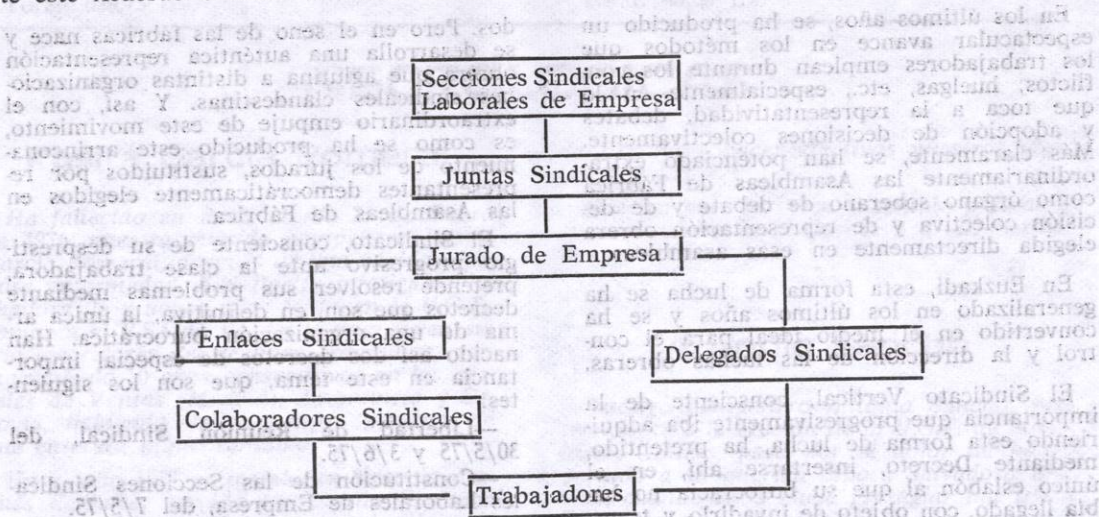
En los últimos años, se ha producido un espectacular avance en los métodos que los trabajadores emplean durante los conflictos, huelgas, etc., especialmente en lo que toca a la representatividad, debate y adopción de decisiones colectivamente. Más claramente, se han potenciado extraordinariamente las Asambleas de Fábrica como órgano soberano de debate y de decisión colectiva y de representación obrera elegida directamente en esas asambleas.

En Euzkadi, esta forma de lucha se ha generalizado en los últimos años y se ha convertido en el medio ideal para el control y la dirección de las luchas obreras.

El Sindicato Vertical, consciente de la importancia que progresivamente iba adquiriendo esta forma de lucha, ha pretendido, mediante Decreto, insertarse ahí, en el único eslabón al que su burocracia no había llegado, con objeto de invalidarlo y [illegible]

dos. Pero en el seno de las fábricas nace y se desarrolla una auténtica representación obrera que aglutina a distintas organizaciones sindicales clandestinas. Y así, con el extraordinario empuje de este movimiento, es como se ha producido este arrinconamiento de los Jurados, sustituidos por representantes democráticamente elegidos en las Asambleas de Fábrica.

El Sindicato, consciente de su desprestigio progresivo ante la clase trabajadora, pretende resolver sus problemas mediante decretos que son, en definitiva, la única arma de una burocracia antidemocrática. Han nacido así los decretos de especial importancia en este tema, que son los siguientes:

— Acuerdos de la Reunión Sindical, del 30/5/75 y 3/6/75.

— Constitución de las Secciones Sindicales Laborales de Empresa, del 7/5/75.

Secciones Sindicales Laborales de Empresa

Juntas Sindicales

Jurado de Empresa

Enlaces Sindicales

Delegados Sindicales

Colaboradores Sindicales

Trabajadores